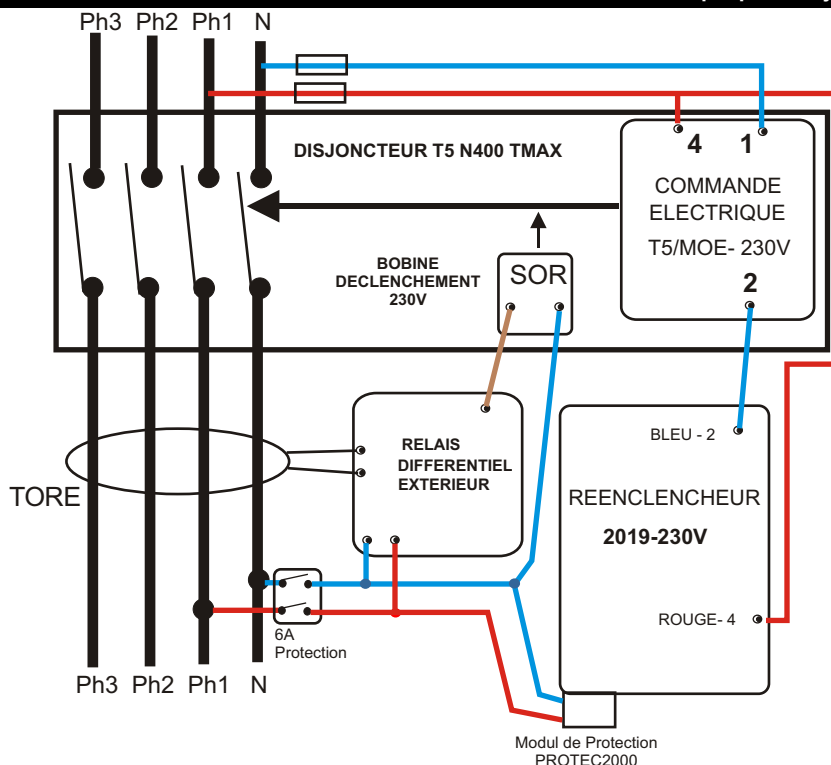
Ph3 Ph2 Ph1 N

DISJONCTEUR T5 N400 TMAX

4 1

COMMANDE ELECTRIQUE

T5/MOE- 230V

2

BOBINE DECLENCHEMENT 230V

SOR

TORE

RELAIS DIFFERENTIEL EXTERIEUR

BLEU - 2

REENCLENCHEUR

2019-230V

ROUGE- 4

6A Protection

Ph3 Ph2 Ph1 N

Modul de Protection PROTEC2000